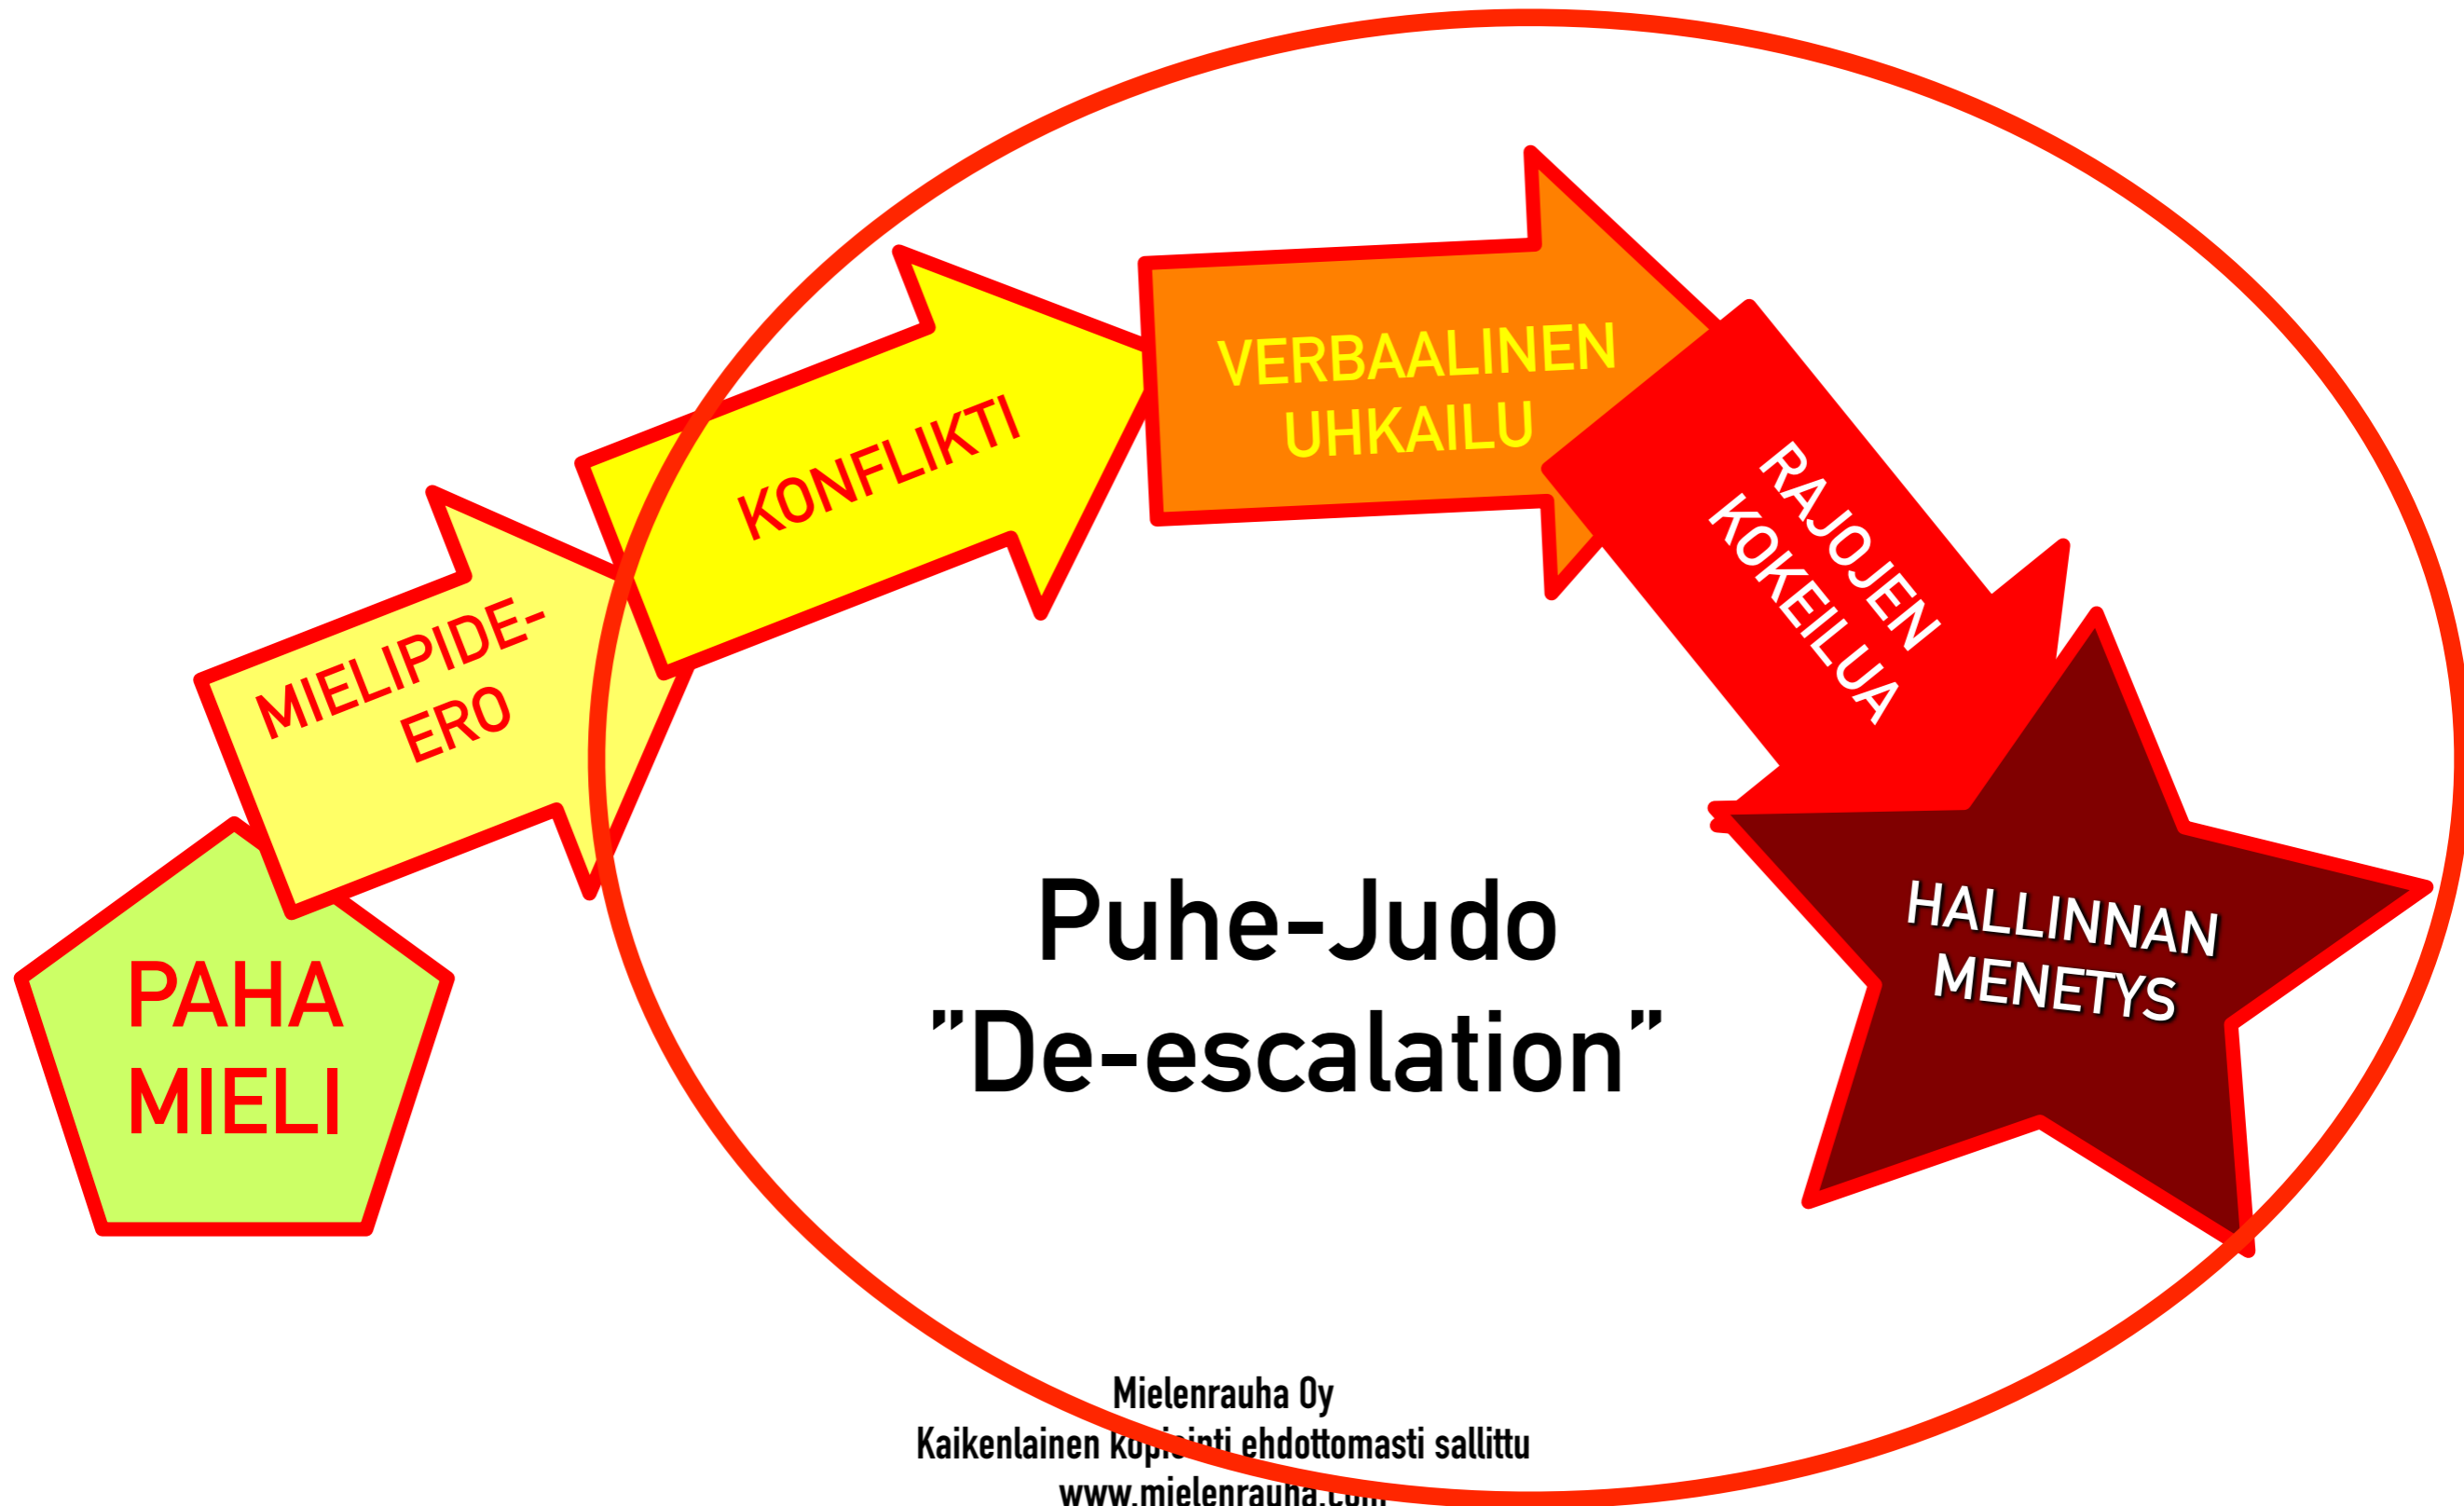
PAHA MIELI

MIELIPIDE-ERO

KONFLIKTI

VERBAALINEN UHKAILU

RAJOJEN KOKEILUA

HALLINNAN MENETYS

Puhe-Judo
"De-escalation"

Mielenrauha Oy
Kaikenlainen kopiointi ehdottomasti sallittu
www.mielenrauha.com